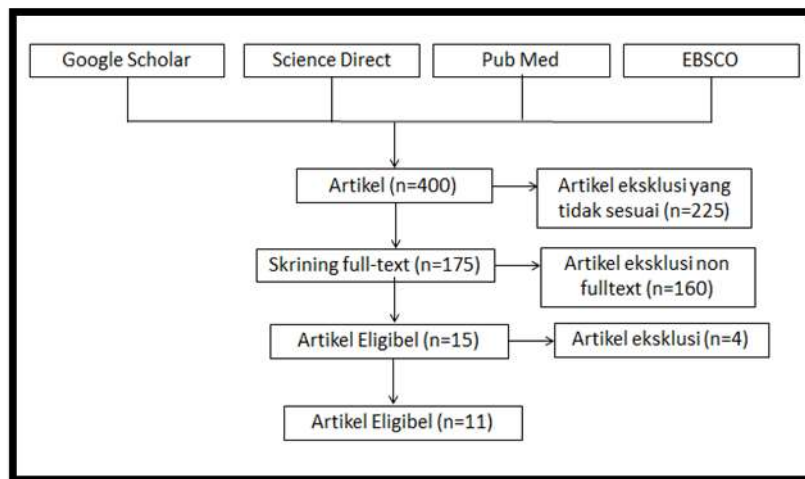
Google Scholar

Science Direct

Pub Med

EBSCO

Artikel (n=400)

Artikel eksklusi yang tidak sesuai (n=225)

Skrining full-text (n=175)

Artikel eksklusi non fulltext (n=160)

Artikel Eligibel (n=15)

Artikel eksklusi (n=4)

Artikel Eligibel (n=11)